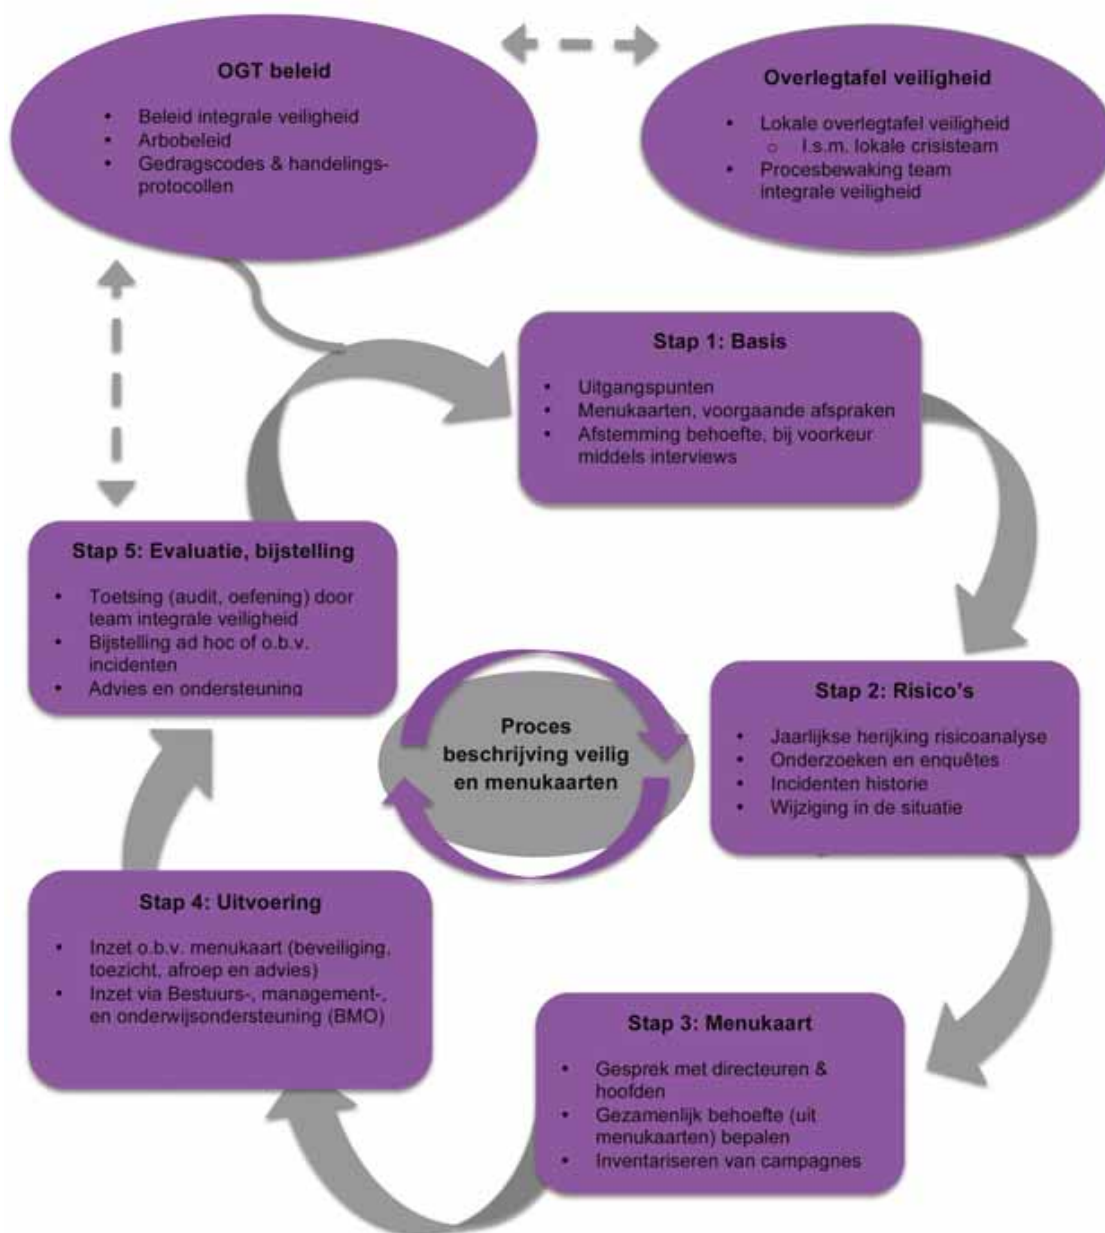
OGT beleid

- Beleid integrale veiligheid
- Arbobeleid
- Gedragscodes & handelingsprotocollen

Overlegtafel veiligheid

- Lokale overlegtafel veiligheid
  - I.s.m. lokale crisisteam
- Procesbewaking team integrale veiligheid

Stap 1: Basis

- Uitgangspunten
- Menukaarten, voorgaande afspraken
- Afstemming behoefte, bij voorkeur middels interviews

Stap 5: Evaluatie, bijstelling

- Toetsing (audit, oefening) door team integrale veiligheid
- Bijstelling ad hoc of o.b.v. incidenten
- Advies en ondersteuning

Proces beschrijving veilig en menukaarten

Stap 2: Risico's

- Jaarlijkse herijking risicoanalyse
- Onderzoeken en enquêtes
- Incidenten historie
- Wijziging in de situatie

Stap 4: Uitvoering

- Inzet o.b.v. menukaart (beveiliging, toezicht, afroep en advies)
- Inzet via Bestuurs-, management-, en onderwijsondersteuning (BMO)

Stap 3: Menukaart

- Gesprek met directeuren & hoofden
- Gezamenlijk behoefte (uit menukaarten) bepalen
- Inventariseren van campagnes